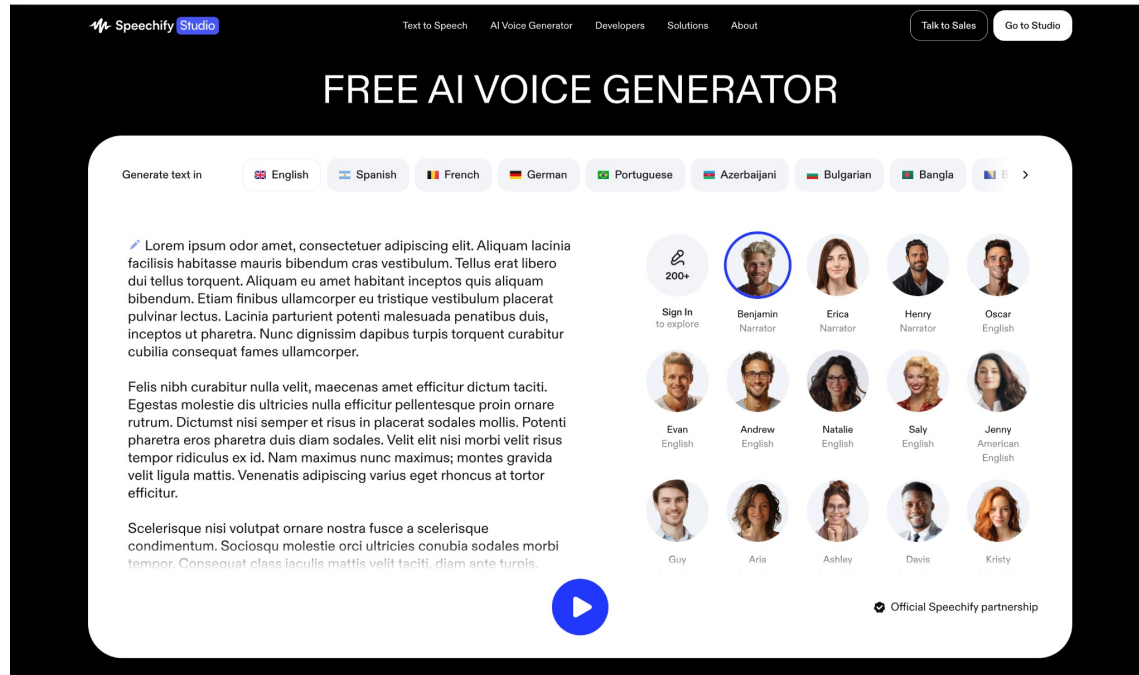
Speechify Studio

Text to Speech AI Voice Generator Developers Solutions About

Talk to Sales Go to Studio

FREE AI VOICE GENERATOR

Generate text in English Spanish French German Portuguese Azerbaijani Bulgarian Bangla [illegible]

Lorem ipsum odor amet, consectetuer adipiscing elit. Aliquam lacinia facilisis habitasse mauris bibendum cras vestibulum. Tellus erat libero dui tellus torquent. Aliquam eu amet habitant inceptos quis aliquam bibendum. Etiam finibus ullamcorper eu tristique vestibulum placerat pulvinar lectus. Lacinia parturient potenti malesuada penatibus duis, inceptos ut pharetra. Nunc dignissim dapibus turpis torquent curabitur cubilia consequat fames ullamcorper.

Felis nibh curabitur nulla velit, maecenas amet efficitur dictum taciti. Egestas molestie dis ultricies nulla efficitur pellentesque proin ornare rutrum. Dictumst nisi semper et risus in placerat sodales mollis. Potenti pharetra eros pharetra duis diam sodales. Velit elit nisi morbi velit risus tempor ridiculus ex id. Nam maximus nunc maximus; montes gravida velit ligula mattis. Venenatis adipiscing varius eget rhoncus at tortor efficitur.

Scelerisque nisi volutpat ornare nostra fusce a scelerisque condimentum. Sociosqu molestie orci ultricies conubia sodales morbi tempor. Consequat class iaculis mattis velit taciti, diam ante turpis.

200+
Sign In
to explore

Benjamin
Narrator

Erica
Narrator

Henry
Narrator

Oscar
English

Evan
English

Andrew
English

Natalie
English

Saly
English

Jenny
American
English

Guy

Aria

Ashley

Davis

Kristy

Official Speechify partnership